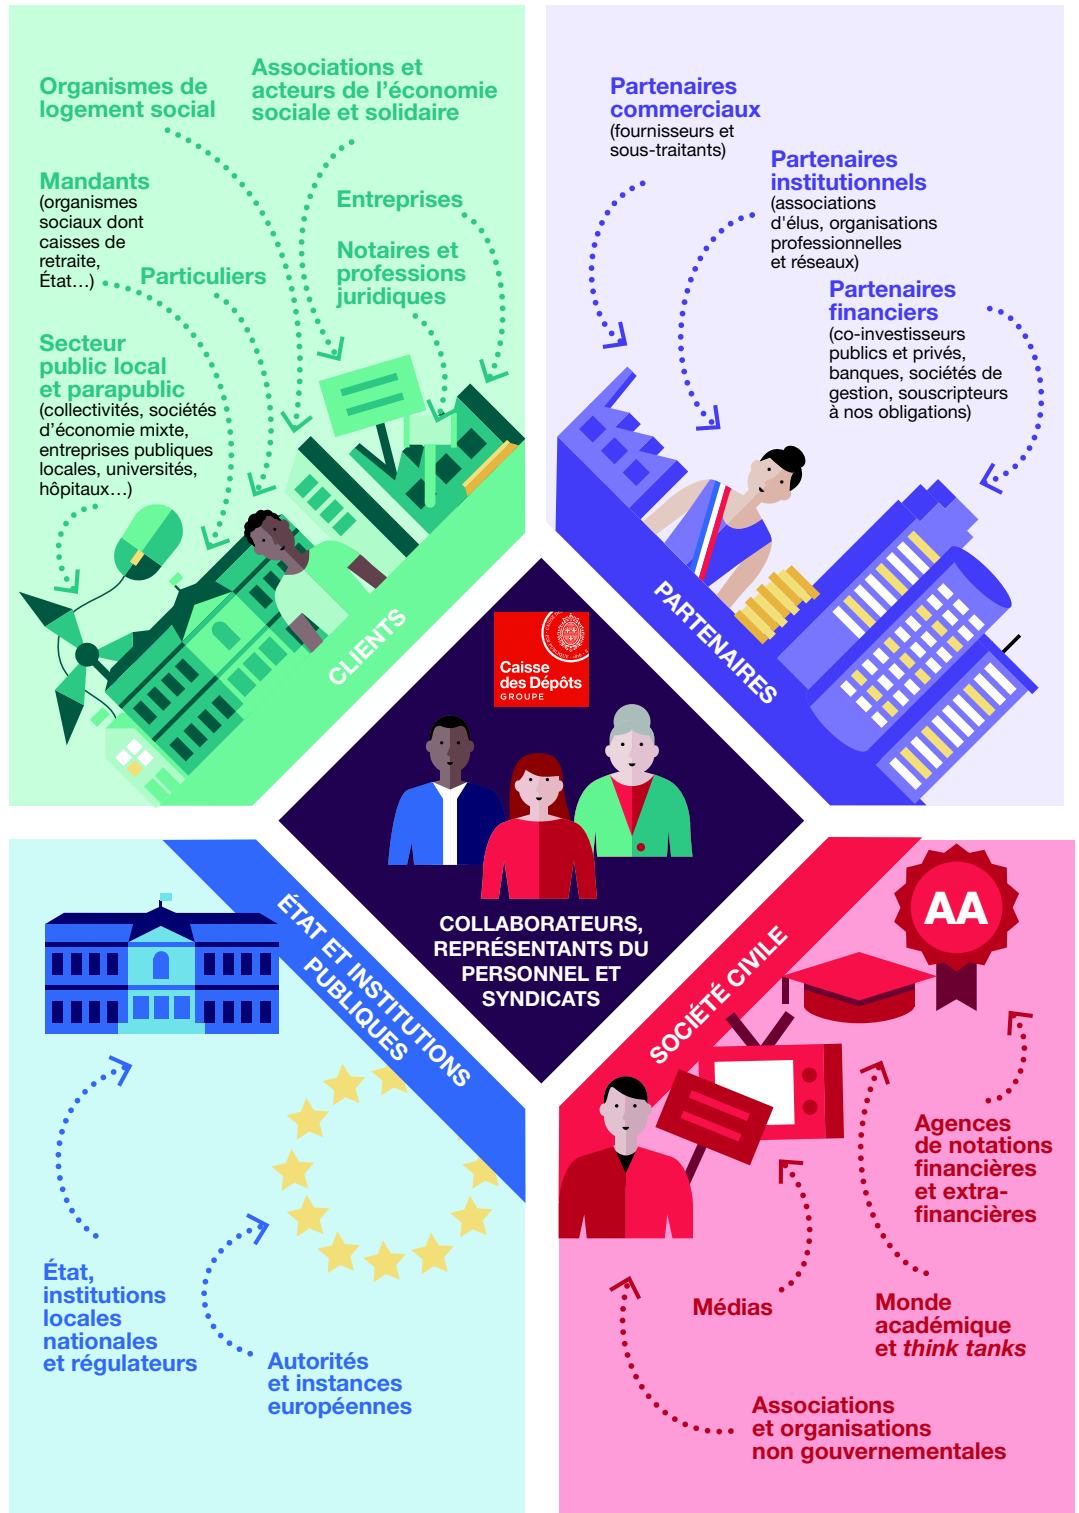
Organismes de logement social

Associations et acteurs de l'économie sociale et solidaire

Mandants
(organismes sociaux dont caisses de retraite, État…)

Entreprises

Particuliers

Notaires et professions juridiques

Secteur public local et parapublic
(collectivités, sociétés d'économie mixte, entreprises publiques locales, universités, hôpitaux…)

CLIENTS

Partenaires commerciaux
(fournisseurs et sous-traitants)

Partenaires institutionnels
(associations d'élus, organisations professionnelles et réseaux)

Partenaires financiers
(co-investisseurs publics et privés, banques, sociétés de gestion, souscripteurs à nos obligations)

PARTENAIRES

Caisse des Dépôts GROUPE

COLLABORATEURS, REPRÉSENTANTS DU PERSONNEL ET SYNDICATS

ÉTAT ET INSTITUTIONS PUBLIQUES

État, institutions locales nationales et régulateurs

Autorités et instances européennes

SOCIÉTÉ CIVILE

AA

Agences de notations financières et extra-financières

Médias

Monde académique et *think tanks*

Associations et organisations non gouvernementales